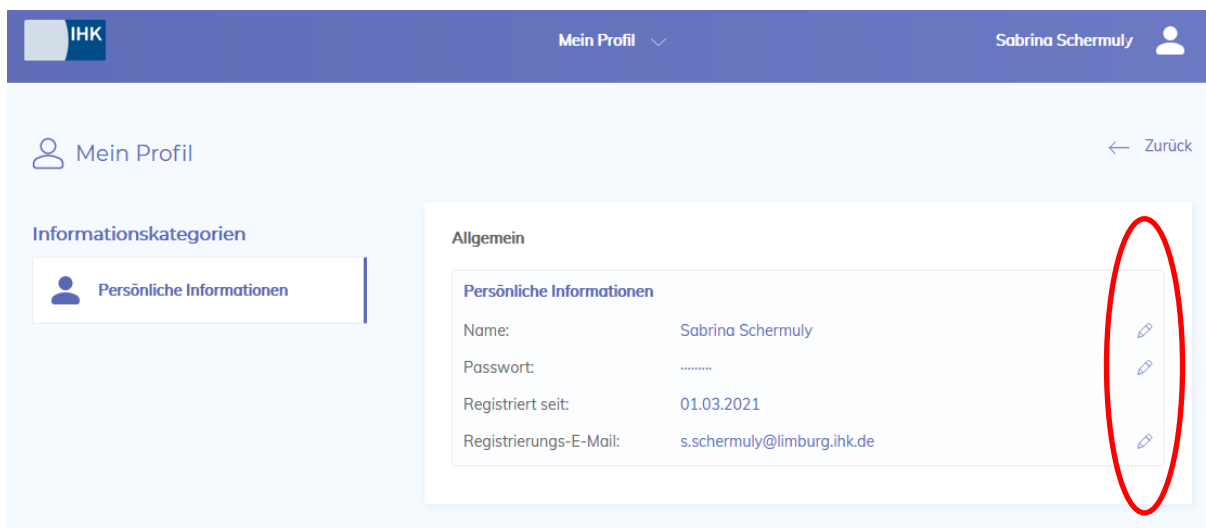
IHK

Mein Profil

Sabrina Schermuly

Mein Profil

Zurück

Informationskategorien

Persönliche Informationen

Allgemein

Persönliche Informationen

| | |
|---|---|
| Name: | Sabrina Schermuly |
| Passwort: | ········ |
| Registriert seit: | 01.03.2021 |
| Registrierungs-E-Mail: | s.schermuly@limburg.ihk.de |